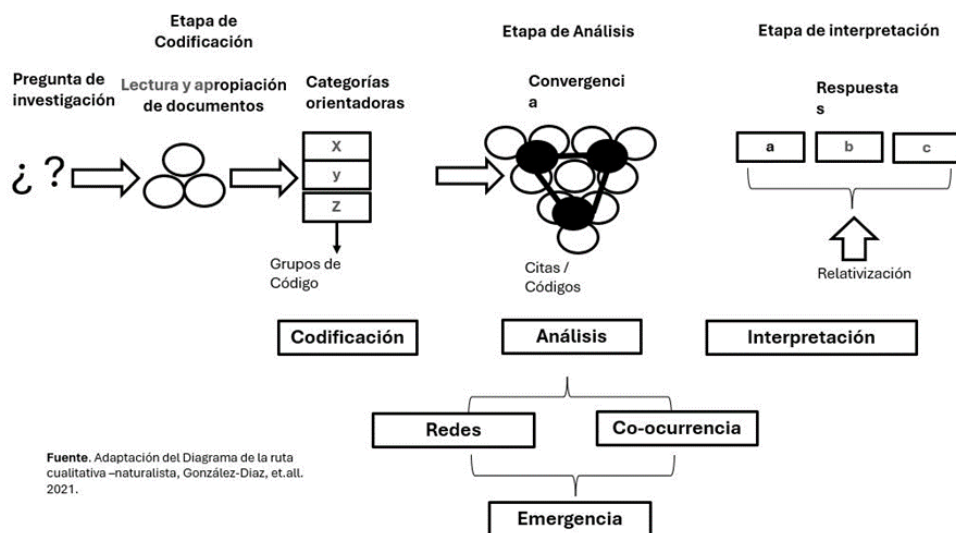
Etapa de Codificación

Etapa de Análisis

Etapa de interpretación

Pregunta de investigación

Lectura y apropiación de documentos

Categorías orientadoras

Convergenci a

Respuesta s

¿ ?

X
y
z

a
b
c

Grupos de Código

Citas / Códigos

Relativización

Codificación

Análisis

Interpretación

Redes

Co-ocurrencia

Emergencia

**Fuente**. Adaptación del Diagrama de la ruta cualitativa –naturalista, González-Diaz, et.all. 2021.